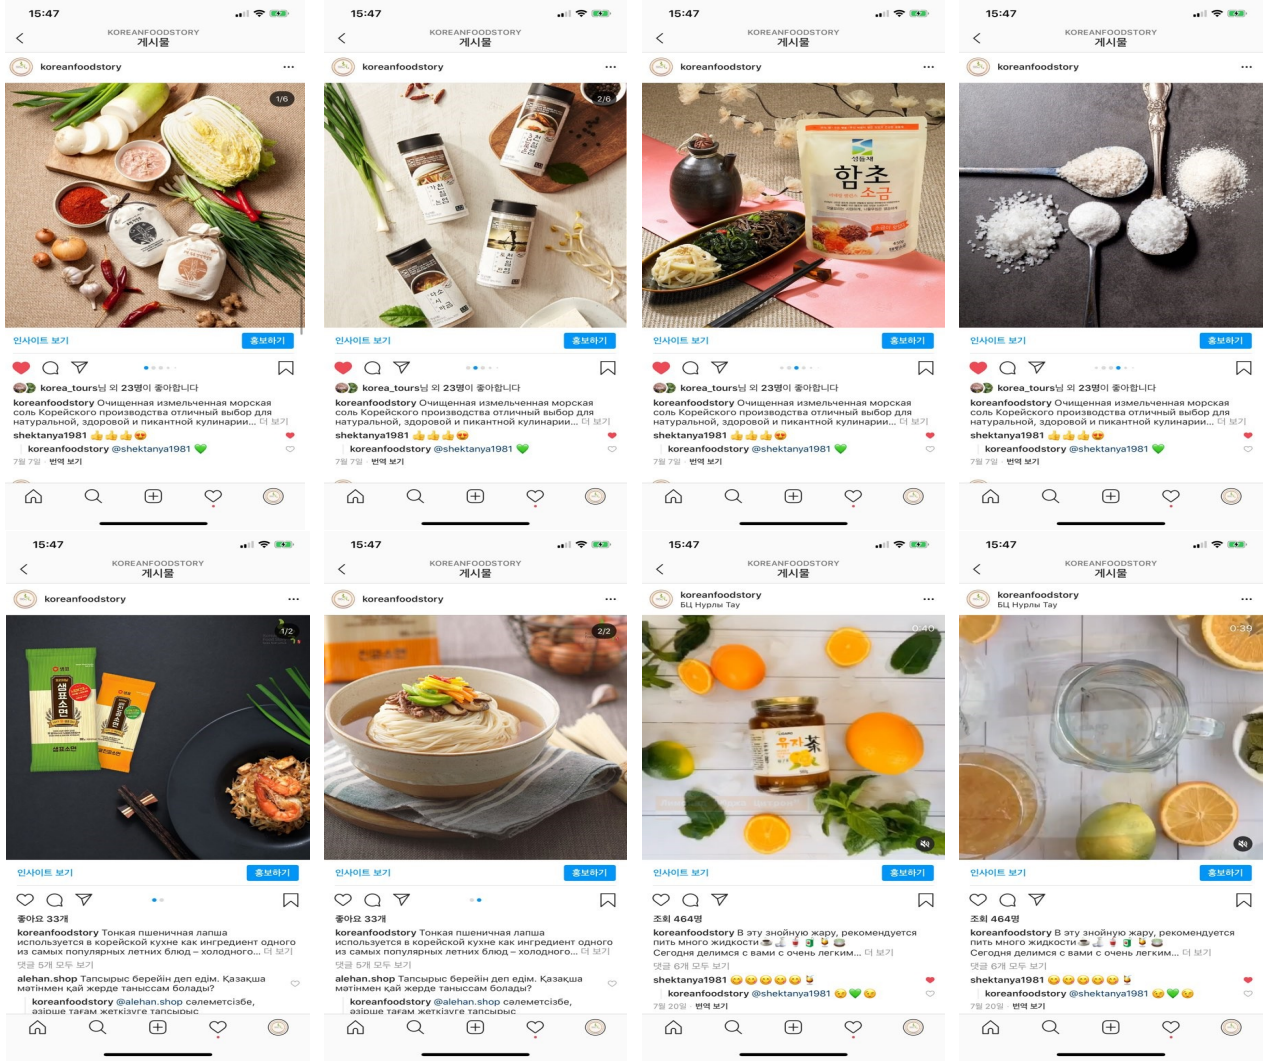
15:47
KOREANFOODSTORY
게시물
koreanfoodstory
1/6
인사이트 보기
홍보하기
korea_tours님 외 23명이 좋아합니다
koreanfoodstory Очищенная измельченная морская соль Корейского производства отличный выбор для натуральной, здоровой и пикантной кулинарии... 더 보기
shektanya1981 👍👍👍😍
koreanfoodstory @shektanya1981 💚
7월 7일 · 번역 보기

15:47
KOREANFOODSTORY
게시물
koreanfoodstory
2/6
인사이트 보기
홍보하기
korea_tours님 외 23명이 좋아합니다
koreanfoodstory Очищенная измельченная морская соль Корейского производства отличный выбор для натуральной, здоровой и пикантной кулинарии... 더 보기
shektanya1981 👍👍👍😍
koreanfoodstory @shektanya1981 💚
7월 7일 · 번역 보기

15:47
KOREANFOODSTORY
게시물
koreanfoodstory
함초
소금
인사이트 보기
홍보하기
korea_tours님 외 23명이 좋아합니다
koreanfoodstory Очищенная измельченная морская соль Корейского производства отличный выбор для натуральной, здоровой и пикантной кулинарии... 더 보기
shektanya1981 👍👍👍😍
koreanfoodstory @shektanya1981 💚
7월 7일 · 번역 보기

15:47
KOREANFOODSTORY
게시물
koreanfoodstory
인사이트 보기
홍보하기
korea_tours님 외 23명이 좋아합니다
koreanfoodstory Очищенная измельченная морская соль Корейского производства отличный выбор для натуральной, здоровой и пикантной кулинарии... 더 보기
shektanya1981 👍👍👍😍
koreanfoodstory @shektanya1981 💚
7월 7일 · 번역 보기

15:47
KOREANFOODSTORY
게시물
koreanfoodstory
1/2
샘표소면
인사이트 보기
홍보하기
좋아요 33개
koreanfoodstory Тонкая пшеничная лапша используется в корейской кухне как ингредиент одного из самых популярных летних блюд – холодного... 더 보기
댓글 5개 모두 보기
alehan.shop Тапсырыс берейін деп едім. Қазақша мәтінмен қай жерде таныссам болады?
koreanfoodstory @alehan.shop сәлеметсізбе, әзірше тағам жөтіксүге тапсырыс

15:47
KOREANFOODSTORY
게시물
koreanfoodstory
2/2
인사이트 보기
홍보하기
좋아요 33개
koreanfoodstory Тонкая пшеничная лапша используется в корейской кухне как ингредиент одного из самых популярных летних блюд – холодного... 더 보기
댓글 5개 모두 보기
alehan.shop Тапсырыс берейін деп едім. Қазақша мәтінмен қай жерде таныссам болады?
koreanfoodstory @alehan.shop сәлеметсізбе, әзірше тағам жөтіксүге тапсырыс

15:47
KOREANFOODSTORY
게시물
koreanfoodstory
БЦ Нурлы Тау
0:40
유자茶
인사이트 보기
홍보하기
조회 464명
koreanfoodstory В эту знойную жару, рекомендуется пить много жидкости... Сегодня делимся с вами с очень легким... 더 보기
댓글 6개 모두 보기
shektanya1981 😊😊😊😊😊😊
koreanfoodstory @shektanya1981 😊💚😊
7월 20일 · 번역 보기

15:47
KOREANFOODSTORY
게시물
koreanfoodstory
БЦ Нурлы Тау
0:39
인사이트 보기
홍보하기
조회 464명
koreanfoodstory В эту знойную жару, рекомендуется пить много жидкости... Сегодня делимся с вами с очень легким... 더 보기
댓글 6개 모두 보기
shektanya1981 😊😊😊😊😊😊
koreanfoodstory @shektanya1981 😊💚😊
7월 20일 · 번역 보기